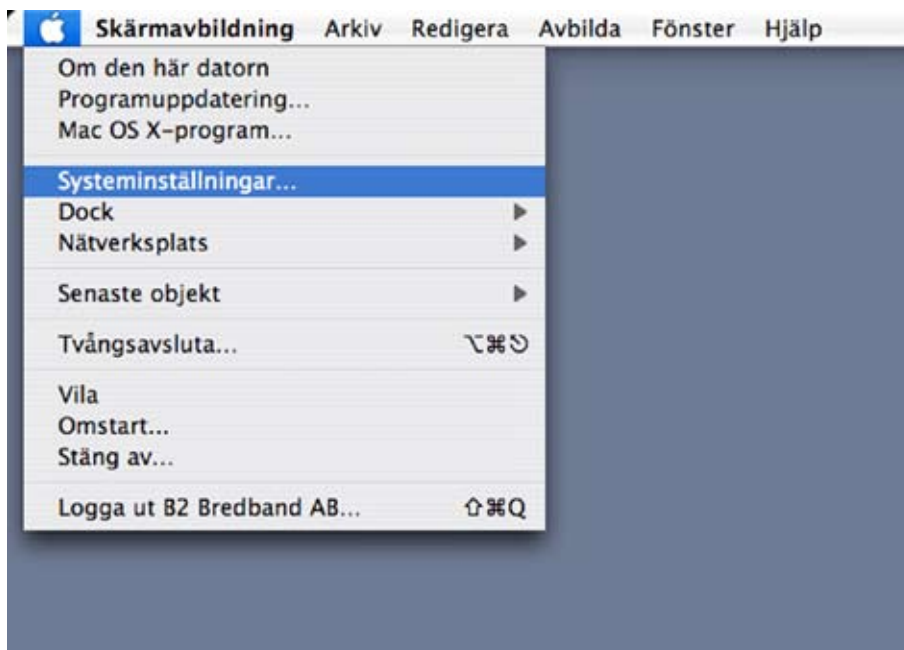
Skärmavbildning Arkiv Redigera Avbilda Fönster Hjälp

Om den här datorn
Programuppdatering...
Mac OS X-program...

Systeminställningar...
Dock
Nätverksplats

Senaste objekt

Tvångsavsluta... ⌥⌘⎋

Vila
Omstart...
Stäng av...

Logga ut B2 Bredband AB... ⇧⌘Q